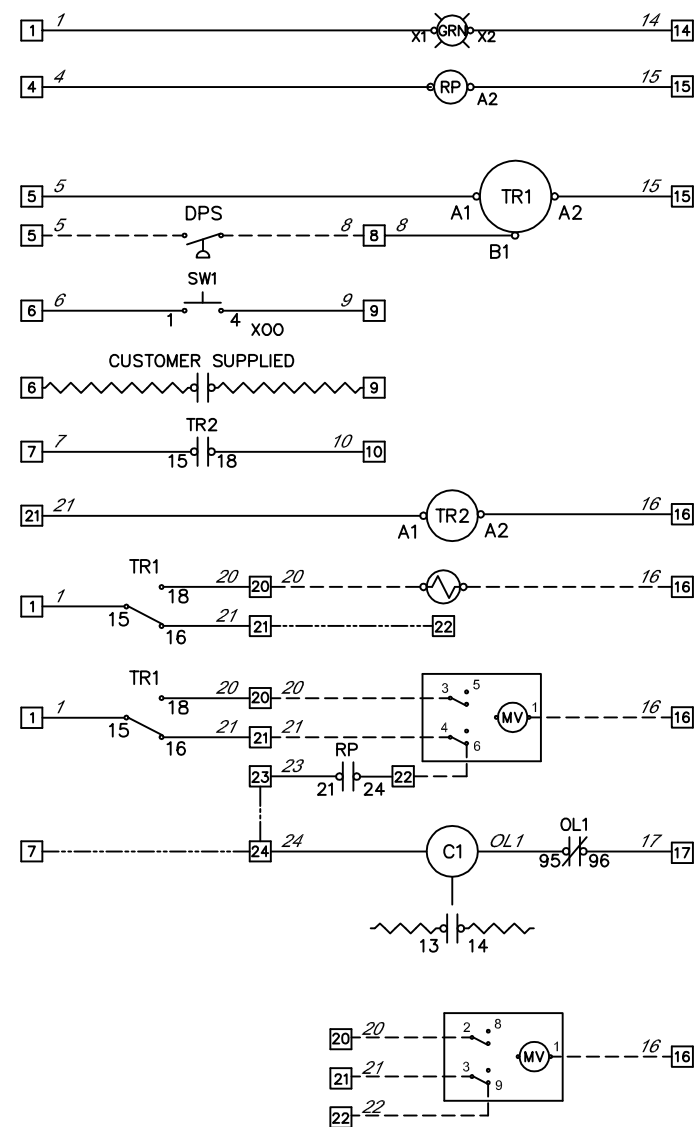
1 1 X1 GRN X2 14 14

4 4 RP A2 15 15

5 5 A1 TR1 A2 15 15

5 5 DPS 8 8 8 B1

SW1
6 6 1 4 XOO 9 9

CUSTOMER SUPPLIED
6 9

TR2
7 7 15 18 10 10

21 21 A1 TR2 A2 16 16

TR1
18 20 20 20 16 16
1 1 15 16 21 21 22

TR1
18 20 20 20 3 5 MV 1 16 16
1 1 15 16 21 21 21 4 6
RP
23 23 21 24 22

7 24 24 C1 OL1 OL1 95 96 17 17

13 14

20 20 2 8 MV 1 16 16
21 21 3 9
22 22